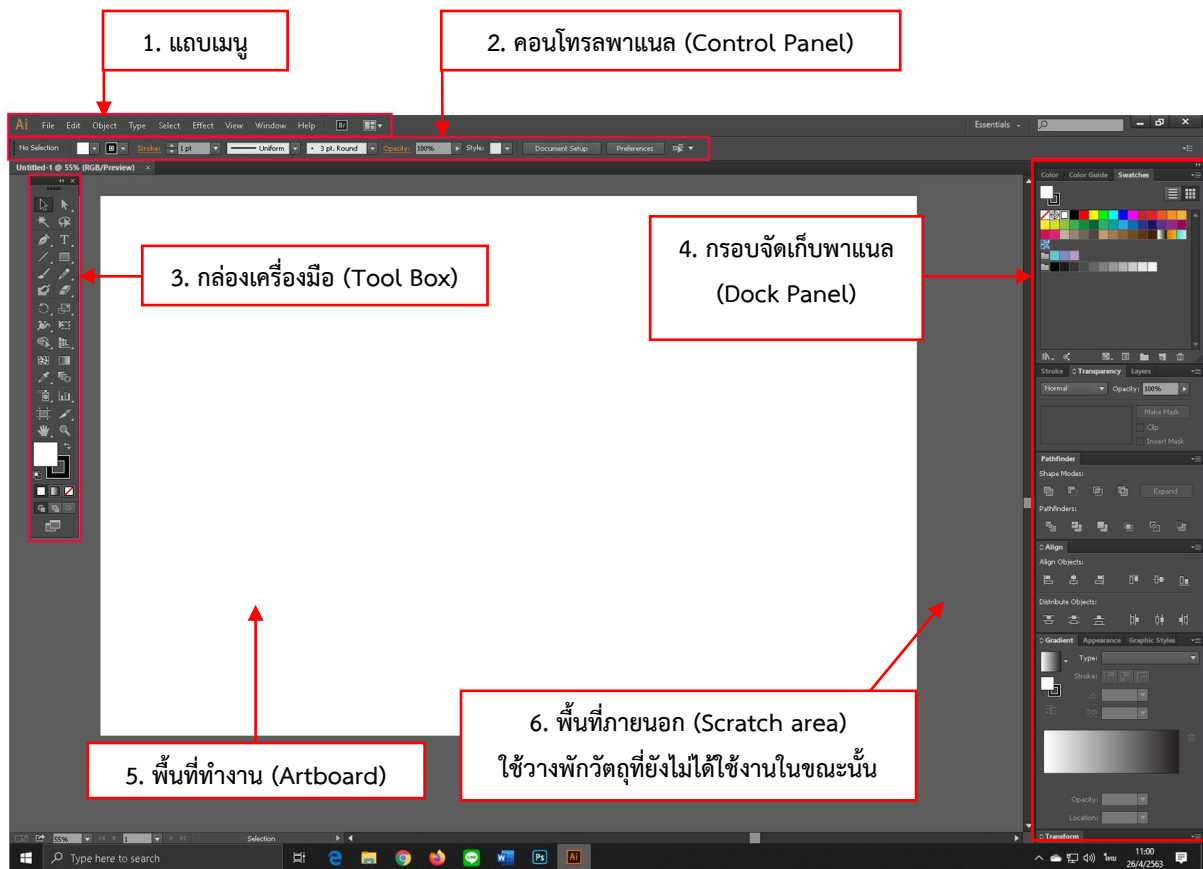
1. แถบเมนู

2. คอนโทรลพาแนล (Control Panel)

Ai File Edit Object Type Select Effect View Window Help Br

Essentials

No Selection Stroke: 1 pt Uniform 3 pt. Round Opacity: 100% Style: Document Setup Preferences

Untitled-1 @ 55% (RGB/Preview) ×

3. กล่องเครื่องมือ (Tool Box)

4. กรอบจัดเก็บพาแนล (Dock Panel)

Color Color Guide Swatches

Stroke Transparency Layers

Normal Opacity: 100%

Make Mask

Clip

Invert Mask

Pathfinder

Shape Modes:

Expand

Pathfinders:

Align

Align Objects:

Distribute Objects:

Gradient Appearance Graphic Styles

Type:

Stroke:

Opacity:

Location:

Transform

6. พื้นที่ภายนอก (Scratch area) ใช้วางพักวัตถุที่ยังไม่ได้ใช้งานในขณะนั้น

5. พื้นที่ทำงาน (Artboard)

55% 1 Selection

Type here to search

ไทย 11:00 26/4/2563